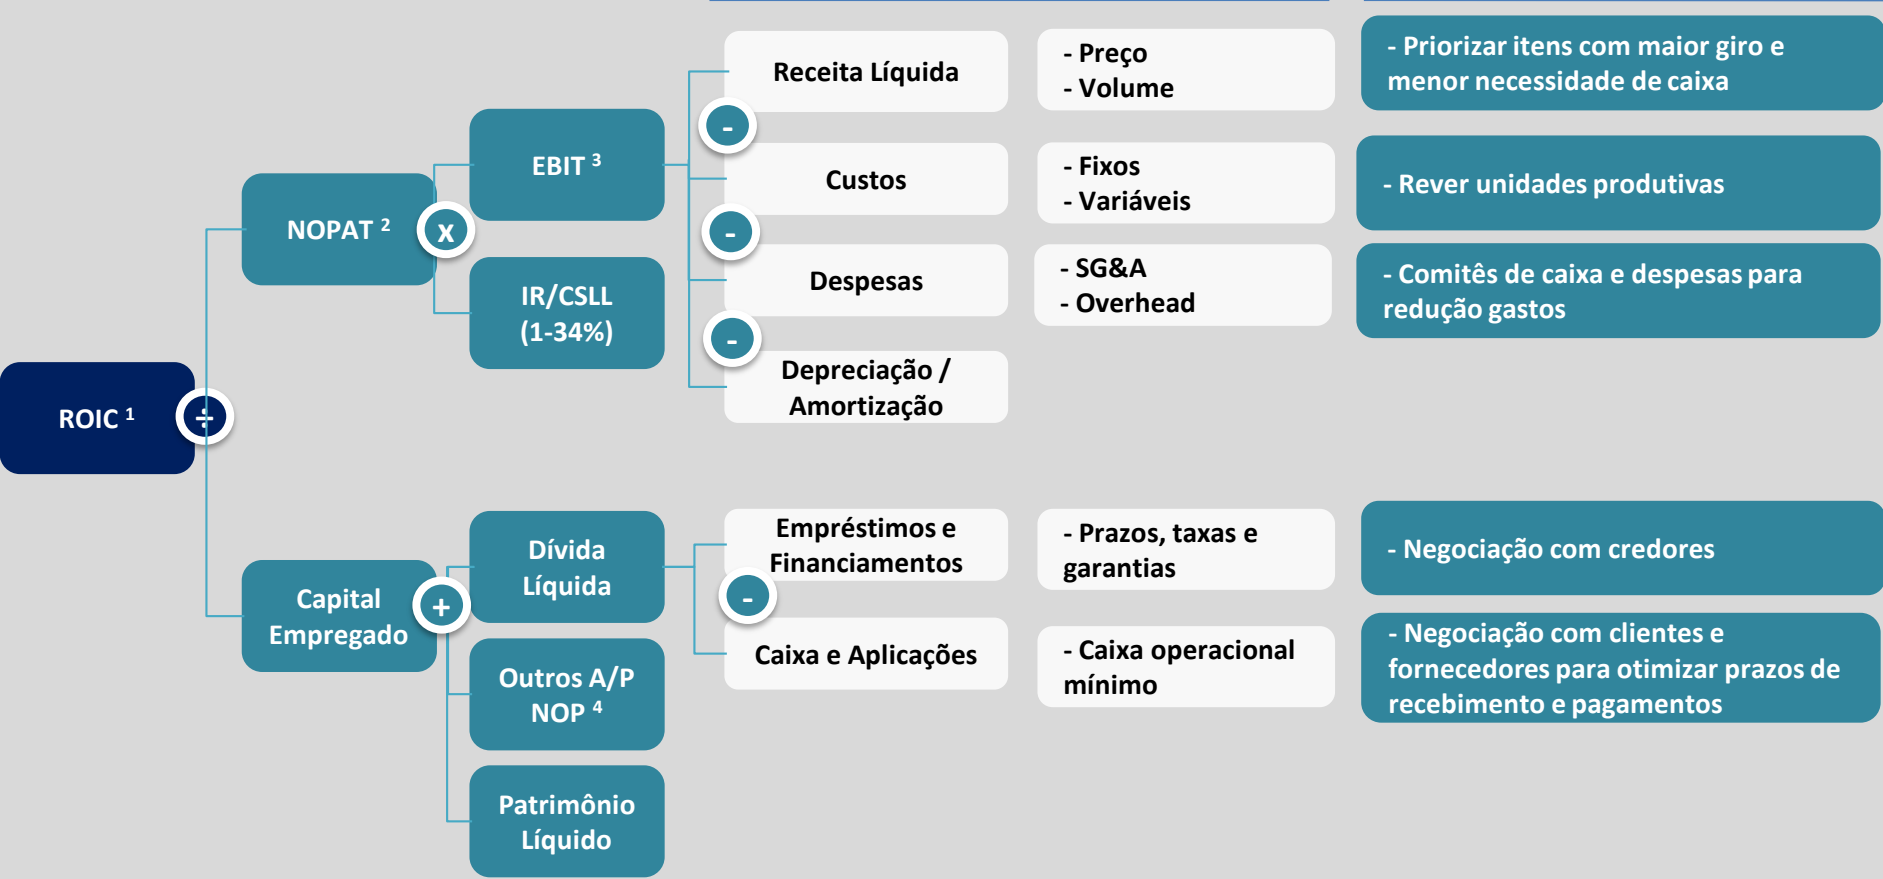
ROIC $^1$

÷

NOPAT $^2$

x

EBIT $^3$

IR/CSLL (1-34%)

Receita Líquida

-

Custos

-

Despesas

-

Depreciação / Amortização

- Preço
- Volume

- Fixos
- Variáveis

- SG&A
- Overhead

- Priorizar itens com maior giro e menor necessidade de caixa

- Rever unidades produtivas

- Comitês de caixa e despesas para redução gastos

Capital Empregado

+

Dívida Líquida

Outros A/P NOP $^4$

Patrimônio Líquido

Empréstimos e Financiamentos

-

Caixa e Aplicações

- Prazos, taxas e garantias

- Caixa operacional mínimo

- Negociação com credores

- Negociação com clientes e fornecedores para otimizar prazos de recebimento e pagamentos